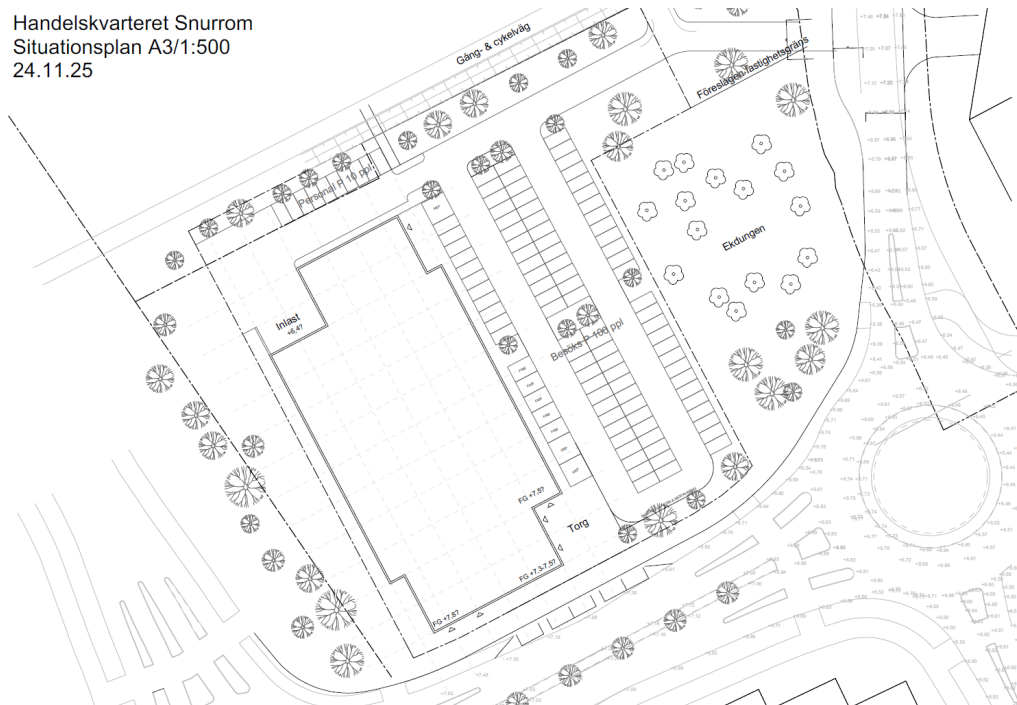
Handelskvarteret Snurrom
Situationsplan A3/1:500
24.11.25

Gång- & cykelväg

Föreslagen fastighetsgräns

Personal P 10 ppl

Ekdungen

Inlast
+6.47

Besöks P 100 ppl

FG +7.57

Torg

FG +7.3-7.57

FG +7.87